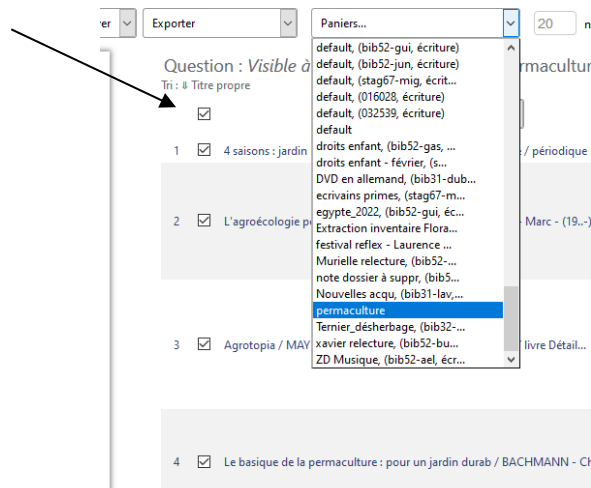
rter
Exporter
Paniers...
20
n

Question : Visible à
permacultur
Tri : ⇓ Titre propre

default, (bib52-gui, écriture)
default, (bib52-jun, écriture)
default, (stag67-mig, écrit...
default, (016028, écriture)
default, (032539, écriture)
default
droits enfant, (bib52-gas, ...
droits enfant - février, (s...
DVD en allemand, (bib31-dub...
ecrivains primes, (stag67-m...
egypte_2022, (bib52-gui, éc...
Extraction inventaire Flora...
festival reflex - Laurence ...
Murielle relecture, (bib52-...
note dossier à suppr, (bib5...
Nouvelles acqu, (bib31-lav,...
permaculture
Ternier_désherbage, (bib32-...
xavier relecture, (bib52-bu...
ZD Musique, (bib52-ael, écr...

1 4 saisons : jardin
/ périodique

2 L'agroécologie p
- Marc - (19..-)

3 Agrotopia / MAY
livre Détail...

4 Le basique de la permaculture : pour un jardin durab / BACHMANN - Ch